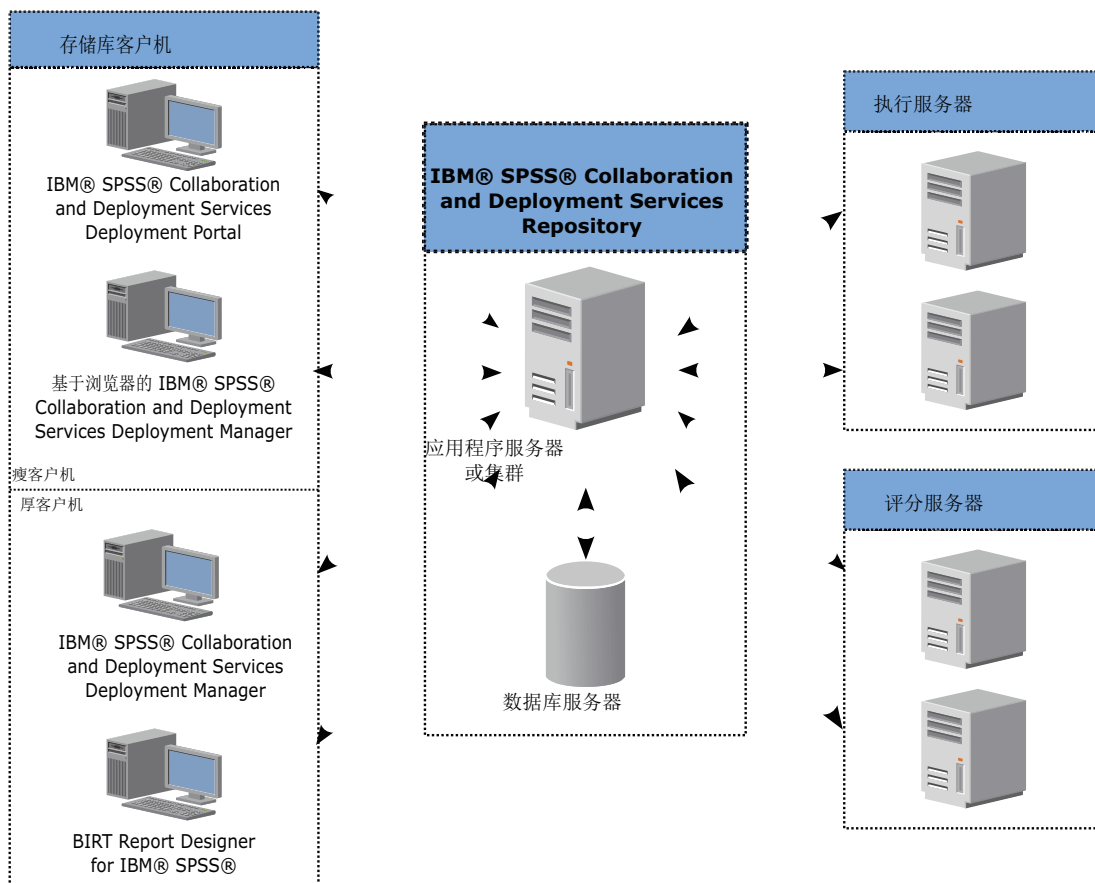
存储库客户机

IBM® SPSS® Collaboration and Deployment Services Deployment Portal

基于浏览器的 IBM® SPSS® Collaboration and Deployment Services Deployment Manager

瘦客户机

厚客户机

IBM® SPSS® Collaboration and Deployment Services Deployment Manager

BIRT Report Designer for IBM® SPSS®

IBM® SPSS® Collaboration and Deployment Services Repository

应用程序服务器或集群

数据库服务器

执行服务器

评分服务器